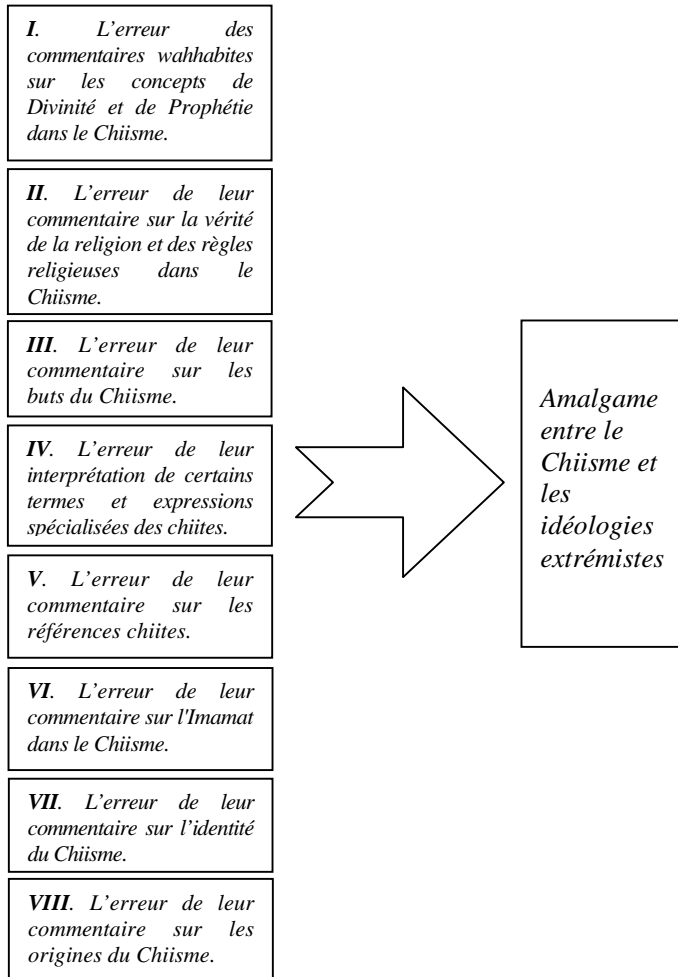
I. L'erreur des commentaires wahhabites sur les concepts de Divinité et de Prophétie dans le Chiisme.

II. L'erreur de leur commentaire sur la vérité de la religion et des règles religieuses dans le Chiisme.

III. L'erreur de leur commentaire sur les buts du Chiisme.

IV. L'erreur de leur interprétation de certains termes et expressions spécialisées des chiites.

V. L'erreur de leur commentaire sur les références chiites.

VI. L'erreur de leur commentaire sur l'Imamat dans le Chiisme.

VII. L'erreur de leur commentaire sur l'identité du Chiisme.

VIII. L'erreur de leur commentaire sur les origines du Chiisme.

Amalgame entre le Chiisme et les idéologies extrémistes